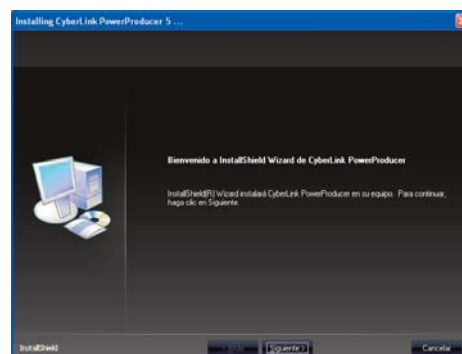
Installing CyberLink PowerProducer 5 ...

Bienvenido a InstallShield Wizard de CyberLink PowerProducer

InstallShield(R) Wizard instalará CyberLink PowerProducer en su equipo. Para continuar, haga clic en Siguiente.

InstallShield

< Atrás

Siguiente >

Cancelar